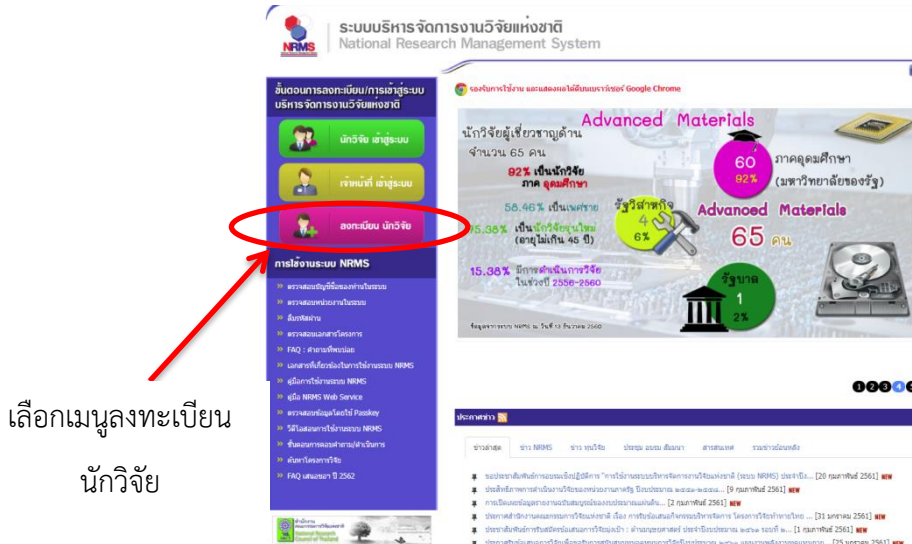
NRMS ระบบบริหารจัดการงานวิจัยแห่งชาติ
National Research Management System

ขั้นตอนการลงทะเบียน/การเข้าสู่ระบบบริหารจัดการงานวิจัยแห่งชาติ

นักวิจัย เข้าสู่ระบบ

เจ้าหน้าที่ เข้าสู่ระบบ

ลงทะเบียน นักวิจัย

การใช้งานระบบ NRMS

» ตรวจสอบบัญชีชื่อของท่านในระบบ
» ตรวจสอบหน่วยงานในระบบ
» ลืมรหัสผ่าน
» ตรวจสอบเอกสารโครงการ
» FAQ : คำถามที่พบบ่อย
» เอกสารที่เกี่ยวข้องในการใช้งานระบบ NRMS
» คู่มือการใช้งานระบบ NRMS
» คู่มือ NRMS Web Service
» ตรวจสอบข้อมูลโดยใช้ Passkey
» วิดีโอสอนการใช้งานระบบ NRMS
» ขั้นตอนการตอบคำถาม/ดำเนินการ
» ค้นหาโครงการวิจัย
» FAQ เสนอขอ ปี 2562

รองรับการใช้งาน และแสดงผลได้ดีบนเบราว์เซอร์ Google Chrome

Advanced Materials

นักวิจัยผู้เชี่ยวชาญด้าน
จำนวน 65 คน

92% เป็นนักวิจัย ภาค อุดมศึกษา

58.46% เป็นเพศชาย

35.38% เป็นนักวิจัยรุ่นใหม่ (อายุไม่เกิน 45 ปี)

15.38% มีการดำเนินการวิจัย ในช่วงปี 2556-2560

60 92% ภาคอุดมศึกษา (มหาวิทยาลัยของรัฐ)

รัฐวิสาหกิจ 4 6%

Advanced Materials 65 คน

รัฐบาล 1 2%

ข้อมูลจากระบบ NRMS ณ วันที่ 13 ธันวาคม 2560

1 2 3 4 5

ประกาศข่าว

ข่าวล่าสุด | ข่าว NRMS | ข่าว ทุนวิจัย | ประชุม อบรม สัมมนา | สารสนเทศ | รวมข่าวย้อนหลัง

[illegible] [20 กุมภาพันธ์ 2561] NEW
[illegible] [9 กุมภาพันธ์ 2561] NEW
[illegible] [2 กุมภาพันธ์ 2561] NEW
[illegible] [31 มกราคม 2561] NEW
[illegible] [1 กุมภาพันธ์ 2561] NEW
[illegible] [25 มกราคม 2561] NEW

เลือกเมนูลงทะเบียน
นักวิจัย